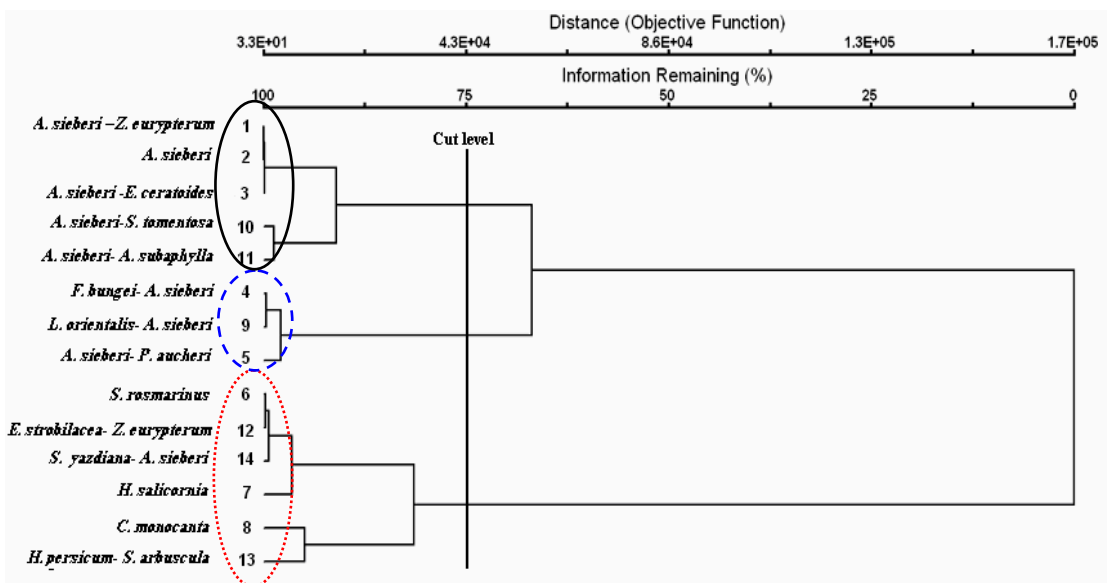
Distance (Objective Function)

3.3E+01 4.3E+04 8.6E+04 1.3E+05 1.7E+05

Information Remaining (%)

100 75 50 25 0

Cut level

A. sieberi –Z. eurypterum 1
A. sieberi 2
A. sieberi -E. ceratoides 3
A. sieberi-S. tomentosa 10
A. sieberi- A. subaphylla 11
F. bungei- A. sieberi 4
L. orientalis- A. sieberi 9
A. sieberi- P. aucheri 5
S. rosmarinus 6
E. strobilacea- Z. eurypterum 12
S. yazdiana- A. sieberi 14
H. salicornia 7
C. monocanta 8
H. persicum- S. arbuscula 13